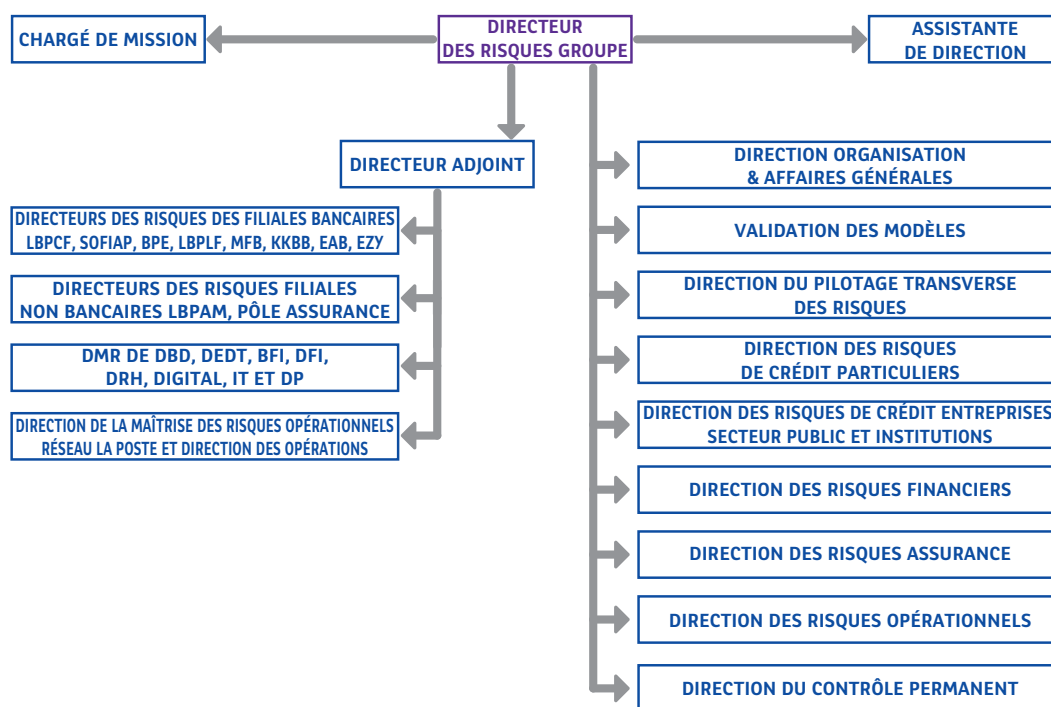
DIRECTEUR DES RISQUES GROUPE

CHARGÉ DE MISSION

ASSISTANTE DE DIRECTION

DIRECTEUR ADJOINT

DIRECTEURS DES RISQUES DES FILIALES BANCAIRES LBPCF, SOFIAP, BPE, LBPLF, MFB, KKBB, EAB, EZY

DIRECTEURS DES RISQUES FILIALES NON BANCAIRES LBPAM, PÔLE ASSURANCE

DMR DE DBD, DEDT, BFI, DFI, DRH, DIGITAL, IT ET DP

DIRECTION DE LA MAÎTRISE DES RISQUES OPÉRATIONNELS RÉSEAU LA POSTE ET DIRECTION DES OPÉRATIONS

DIRECTION ORGANISATION & AFFAIRES GÉNÉRALES

VALIDATION DES MODÈLES

DIRECTION DU PILOTAGE TRANSVERSE DES RISQUES

DIRECTION DES RISQUES DE CRÉDIT PARTICULIERS

DIRECTION DES RISQUES DE CRÉDIT ENTREPRISES SECTEUR PUBLIC ET INSTITUTIONS

DIRECTION DES RISQUES FINANCIERS

DIRECTION DES RISQUES ASSURANCE

DIRECTION DES RISQUES OPÉRATIONNELS

DIRECTION DU CONTRÔLE PERMANENT